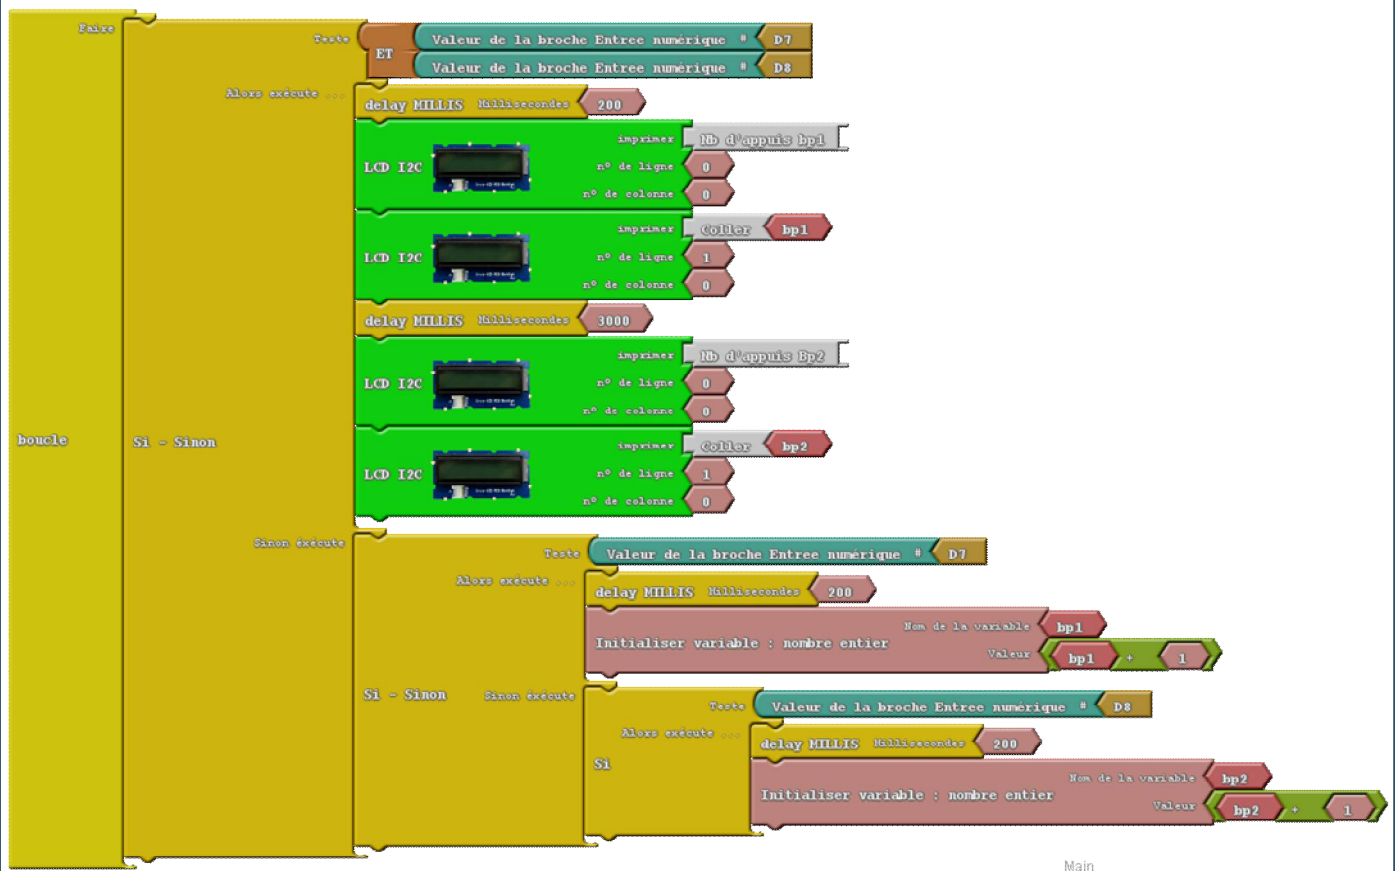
Faire
boucle
Teste
Si - Sinon
ET
Valeur de la broche Entree numérique # D7
Valeur de la broche Entree numérique # D8
Alors exécute ...
delay MILLIS Millisecondes 200
LCD I2C imprimer Nb d'appuis bp1
n° de ligne 0
n° de colonne 0
LCD I2C imprimer Coller bp1
n° de ligne 1
n° de colonne 0
delay MILLIS Millisecondes 3000
LCD I2C imprimer Nb d'appuis Bp2
n° de ligne 0
n° de colonne 0
LCD I2C imprimer Coller bp2
n° de ligne 1
n° de colonne 0
Sinon exécute
Teste Valeur de la broche Entree numérique # D7
Si - Sinon
Alors exécute ...
delay MILLIS Millisecondes 200
Initialiser variable : nombre entier
Nom de la variable bp1
Valeur bp1 + 1
Sinon exécute
Si
Teste Valeur de la broche Entree numérique # D8
Alors exécute ...
delay MILLIS Millisecondes 200
Initialiser variable : nombre entier
Nom de la variable bp2
Valeur bp2 + 1
Main